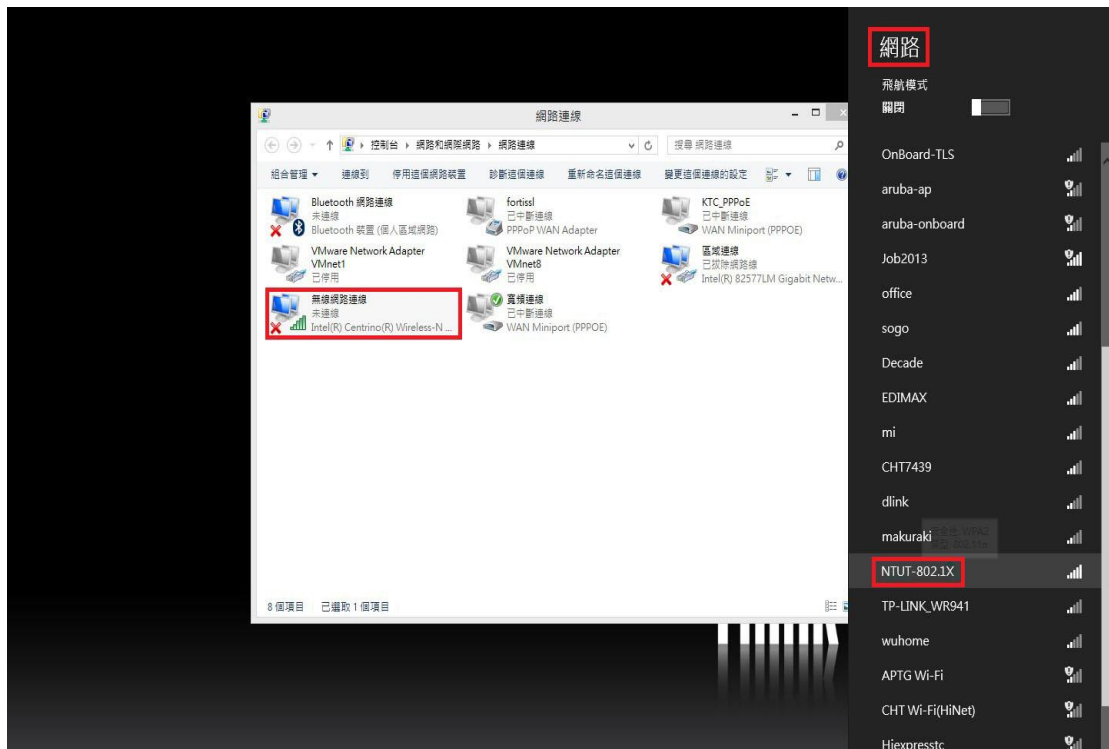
網路連線

控制台 ▸ 網路和網際網路 ▸ 網路連線

搜尋 網路連線

組合管理 ▾ 連線到 停用這個網路裝置 診斷這個連線 重新命名這個連線 變更這個連線的設定

Bluetooth 網路連線
未連線
Bluetooth 裝置 (個人區域網路)

fortissl
已中斷連線
PPPoP WAN Adapter

KTC_PPPoE
已中斷連線
WAN Miniport (PPPOE)

VMware Network Adapter VMnet1
已停用

VMware Network Adapter VMnet8
已停用

區域連線
已拔除網路線
Intel(R) 82577LM Gigabit Netw...

無線網路連線
未連線
Intel(R) Centrino(R) Wireless-N ...

寬頻連線
已中斷連線
WAN Miniport (PPPOE)

8 個項目 已選取 1 個項目

網路

飛航模式
關閉

OnBoard-TLS
aruba-ap
aruba-onboard
Job2013
office
sogo
Decade
EDIMAX
mi
CHT7439
dlink
makuraki
NTUT-802.1X
TP-LINK_WR941
wuhome
APTG Wi-Fi
CHT Wi-Fi(HiNet)
Hiexpresstc